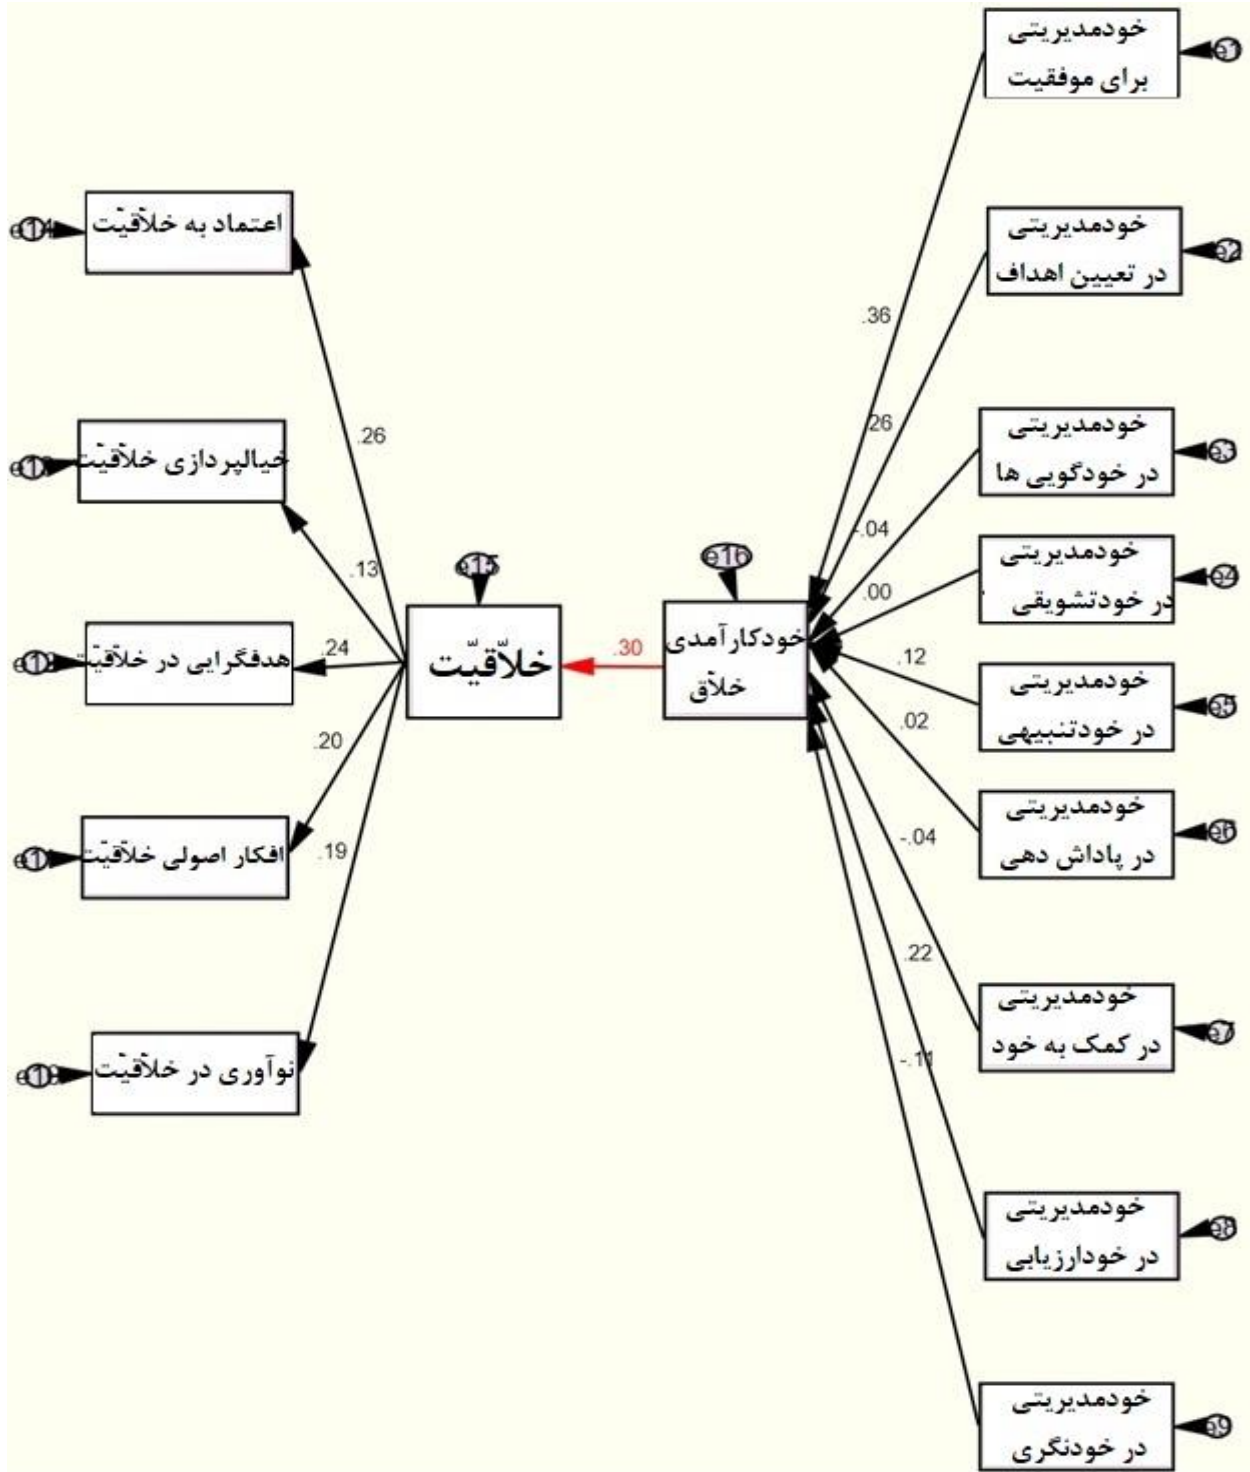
خودمدیریتی برای موفقیت
e1

اعتماد به خلاّقیّت
e14

خودمدیریتی در تعیین اهداف
e2

.36

.26

خودمدیریتی در خودگویی ها
e3

خیالپردازی خلاّقیّت
e13

.26

-.04

e15

e16

.13

خودمدیریتی در خودتشویقی
e4

.00

هدفگرایی در خلاّقیّت
e12

.24

خلاّقیّت

.30

خودکارآمدی خلاق

.12

خودمدیریتی در خودتنبیهی
e5

.20

.02

افکار اصولی خلاّقیّت
e11

.19

خودمدیریتی در پاداش دهی
e6

-.04

.22

خودمدیریتی در کمک به خود
e7

نوآوری در خلاّقیّت
e10

-.11

خودمدیریتی در خودارزیابی
e8

خودمدیریتی در خودنگری
e9